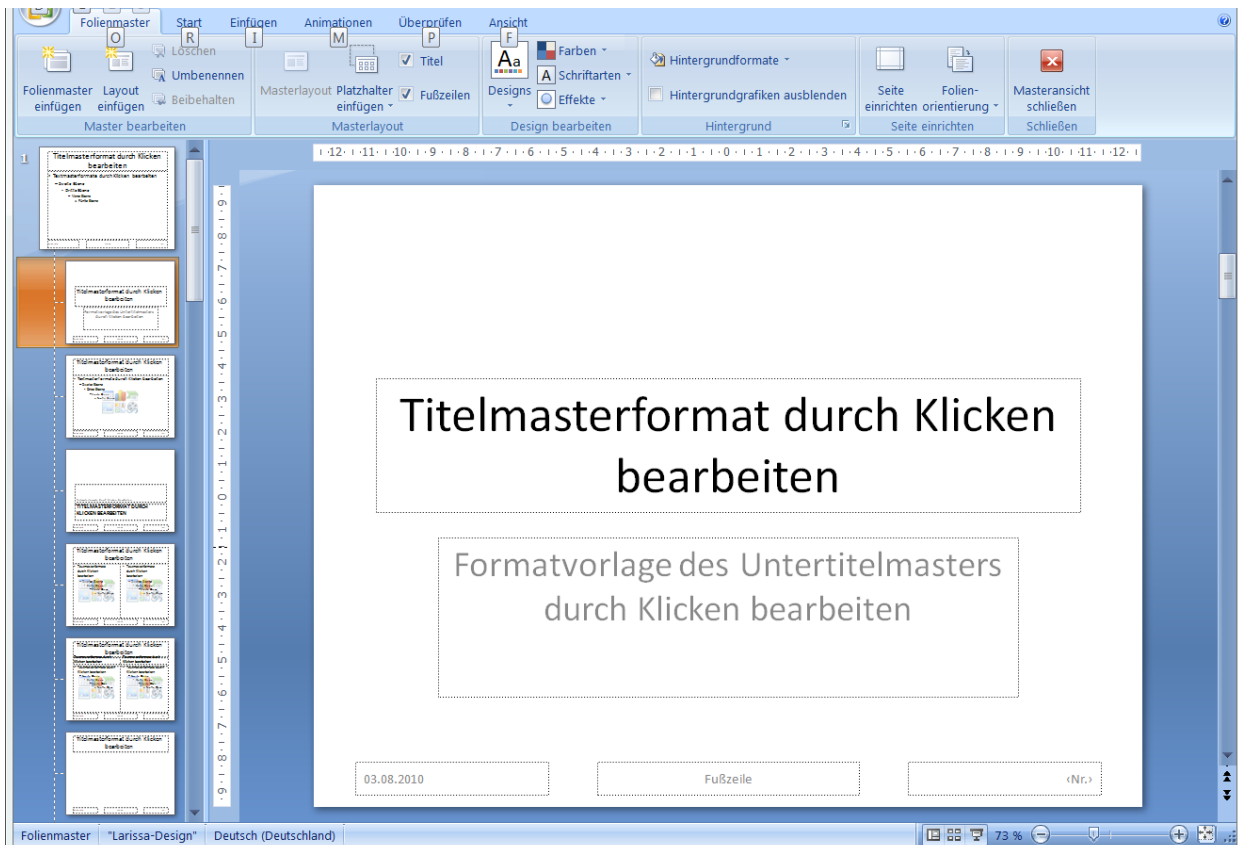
Folienmaster Start Einfügen Animationen Überprüfen Ansicht
O R I M P F

Folienmaster einfügen
Layout einfügen
Löschen
Umbenennen
Beibehalten
Master bearbeiten

Masterlayout
Platzhalter einfügen
Titel
Fußzeilen
Masterlayout

Designs
Farben
Schriftarten
Effekte
Design bearbeiten

Hintergrundformate
Hintergrundgrafiken ausblenden
Hintergrund

Seite einrichten
Folienorientierung
Seite einrichten

Masteransicht schließen
Schließen

1

Titelmasterformat durch Klicken bearbeiten

Titelmasterformat durch Klicken bearbeiten

Formatvorlage des Untertitelmasters durch Klicken bearbeiten

03.08.2010

Fußzeile

‹Nr.›

Folienmaster "Larissa-Design" Deutsch (Deutschland) 73 %